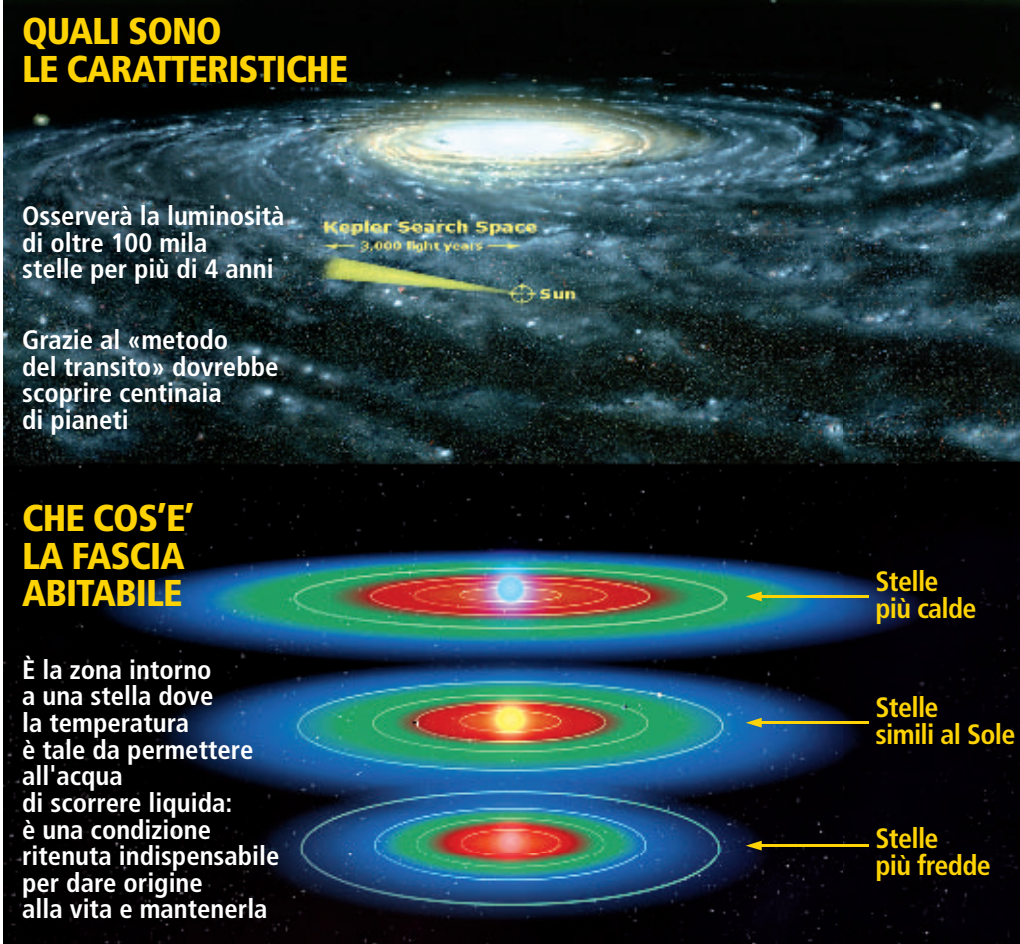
QUALI SONO LE CARATTERISTICHE

Osserverà la luminosità di oltre 100 mila stelle per più di 4 anni

Grazie al «metodo del transito» dovrebbe scoprire centinaia di pianeti

Kepler Search Space

3,000 light years

Sun

CHE COS'E' LA FASCIA ABITABILE

È la zona intorno a una stella dove la temperatura è tale da permettere all'acqua di scorrere liquida: è una condizione ritenuta indispensabile per dare origine alla vita e mantenerla

Stelle più calde

Stelle simili al Sole

Stelle più fredde